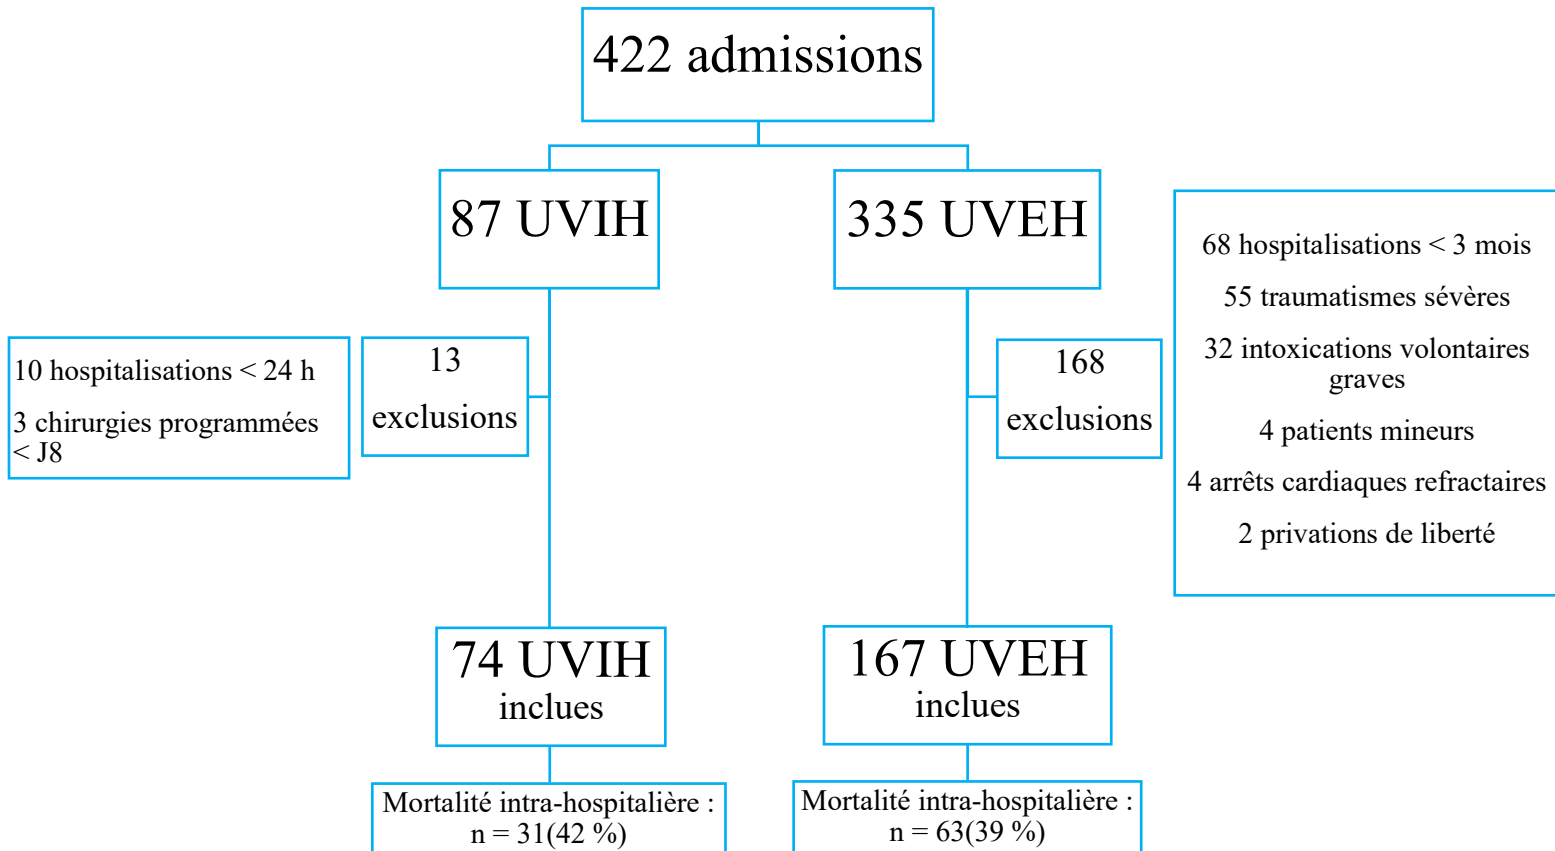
422 admissions

87 UVIH

335 UVEH

10 hospitalisations < 24 h

3 chirurgies programmées < J8

13 exclusions

168 exclusions

68 hospitalisations < 3 mois

55 traumatismes sévères

32 intoxications volontaires graves

4 patients mineurs

4 arrêts cardiaques refractaires

2 privations de liberté

74 UVIH inclues

167 UVEH inclues

Mortalité intra-hospitalière : n = 31(42 %)

Mortalité intra-hospitalière : n = 63(39 %)